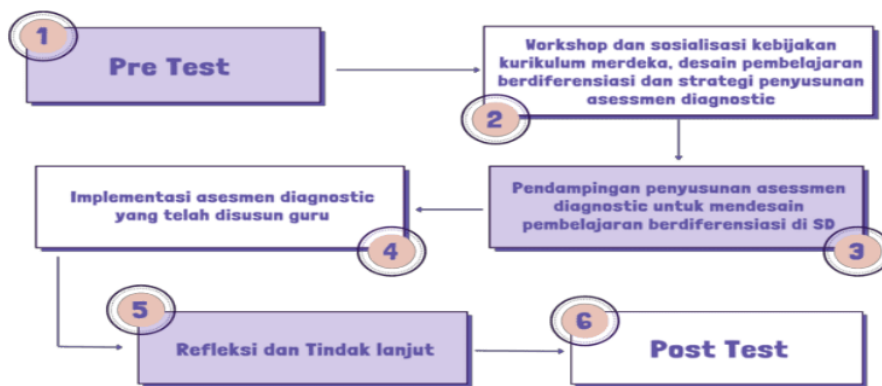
1

Pre Test

Workshop dan sosialisasi kebijakan kurikulum merdeka, desain pembelajaran berdiferensiasi dan strategi penyusunan asessmen diagnostic

2

Implementasi asesmen diagnostic yang telah disusun guru

4

Pendampingan penyusunan asessmen diagnostic untuk mendesain pembelajaran berdiferensiasi di SD

3

5

Refleksi dan Tindak lanjut

6

Post Test